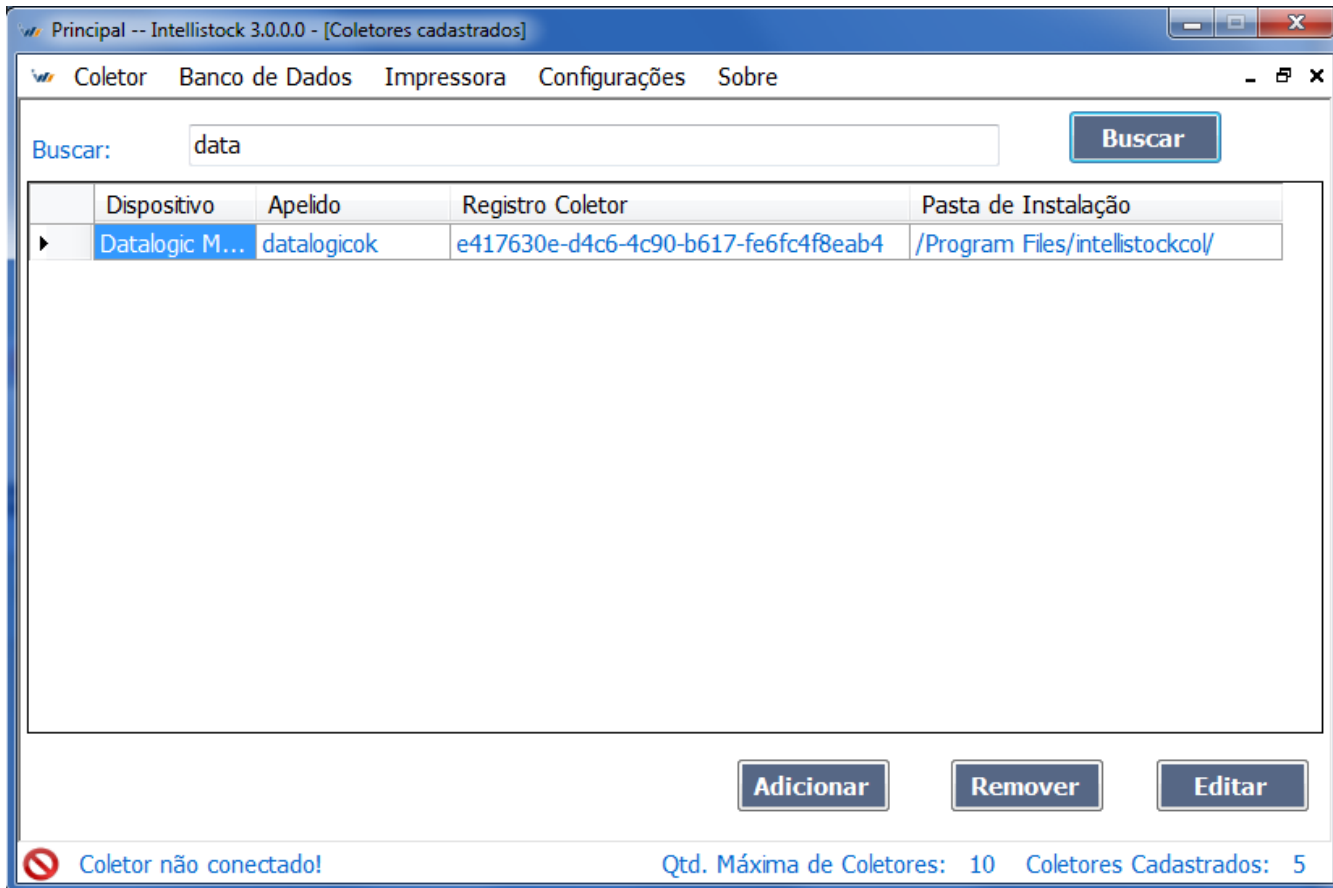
Principal -- Intellistock 3.0.0.0 - [Coletores cadastrados]

Coletor Banco de Dados Impressora Configurações Sobre

Buscar: data

Buscar

| | Dispositivo | Apelido | Registro Coletor | Pasta de Instalação |
|---|---|---|---|---|
| ▸ | Datalogic M... | datalogicok | e417630e-d4c6-4c90-b617-fe6fc4f8eab4 | /Program Files/intellistockcol/ |

Adicionar Remover Editar

Coletor não conectado! Qtd. Máxima de Coletores: 10 Coletores Cadastrados: 5